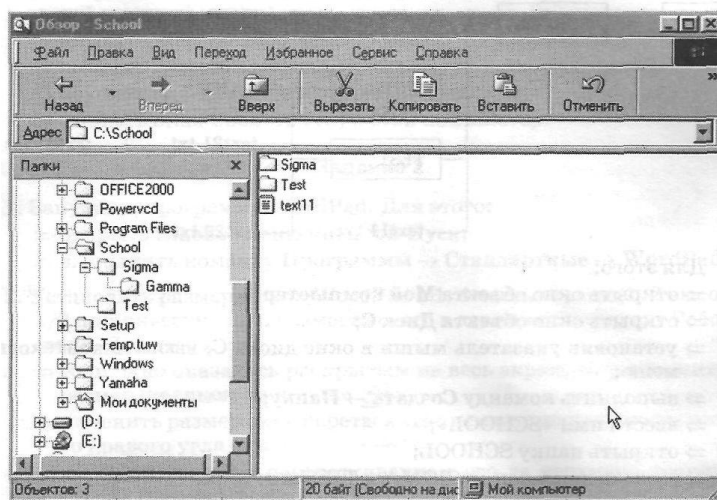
Обзор - School

Файл Правка Вид Переход Избранное Сервис Справка

Назад Вперед Вверх Вырезать Копировать Вставить Отменить

Адрес C:\School

Папки ×

OFFICE2000
Powervcd
Program Files
School
Sigma
Gamma
Test
Setup
Temp.tuw
Windows
Yamaha
Мои документы
(D:)
(E:)

Sigma
Test
text11

Объектов: 3

20 байт (Свободно на дис

Мой компьютер